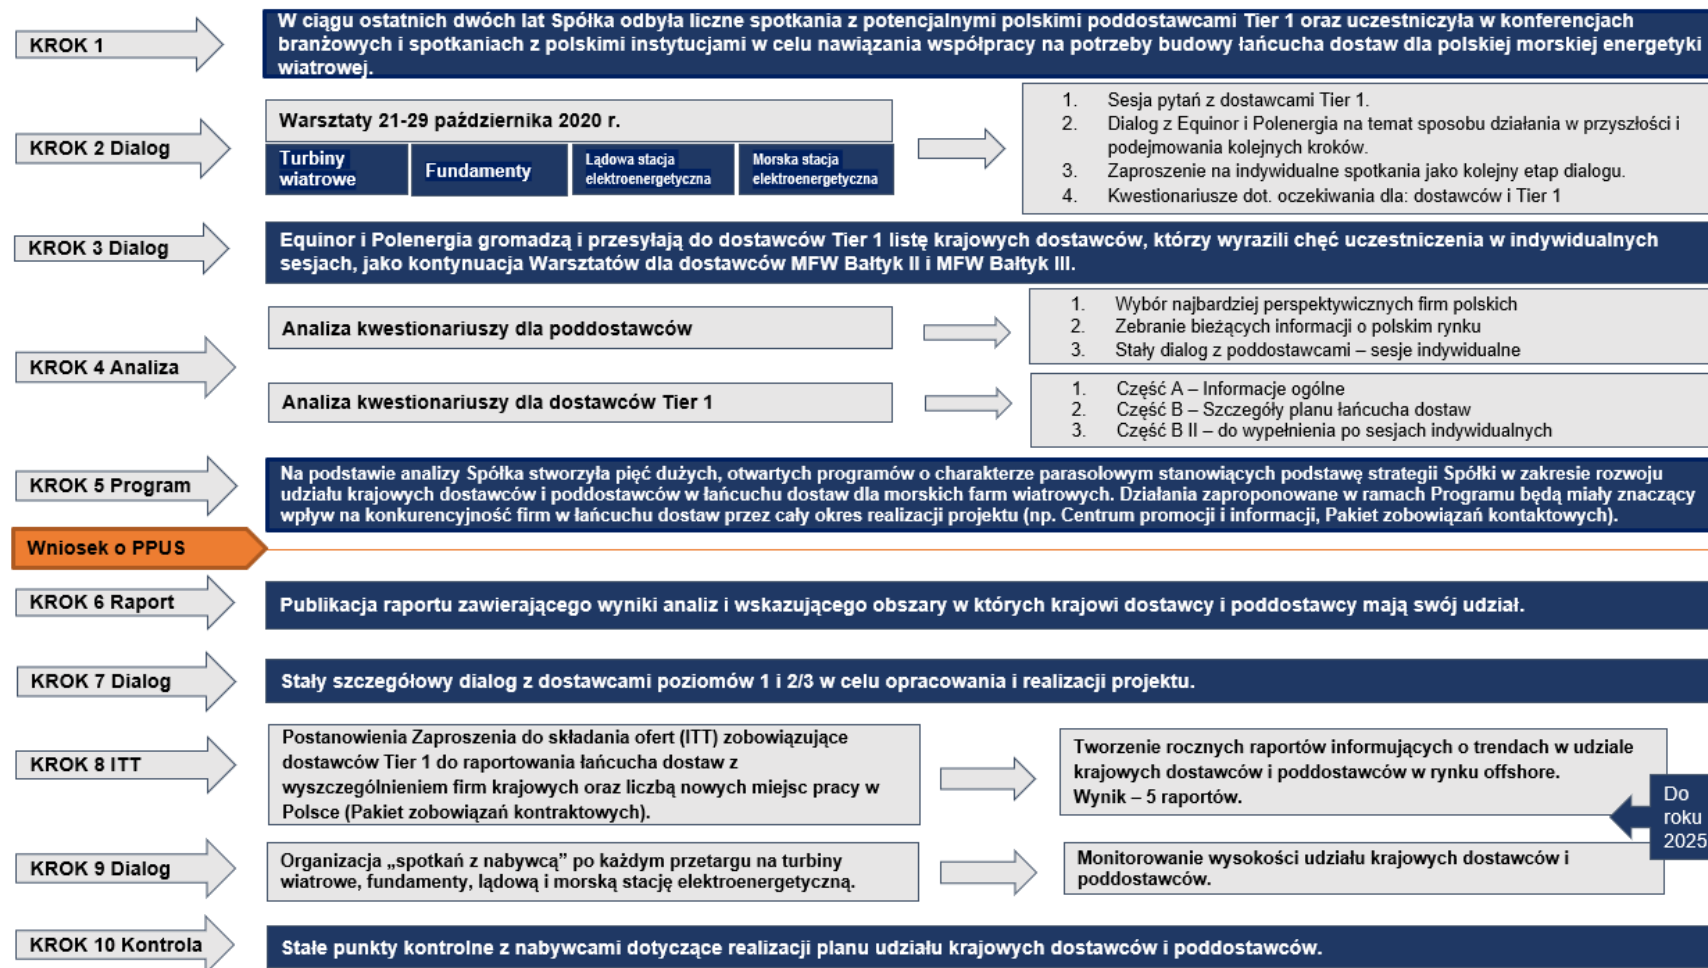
KROK 1

W ciągu ostatnich dwóch lat Spółka odbyła liczne spotkania z potencjalnymi polskimi poddostawcami Tier 1 oraz uczestniczyła w konferencjach branżowych i spotkaniach z polskimi instytucjami w celu nawiązania współpracy na potrzeby budowy łańcucha dostaw dla polskiej morskiej energetyki wiatrowej.

KROK 2 Dialog

Warsztaty 21-29 października 2020 r.

Turbiny wiatrowe

Fundamenty

Lądowa stacja elektroenergetyczna

Morska stacja elektroenergetyczna

1. Sesja pytań z dostawcami Tier 1.
2. Dialog z Equinor i Polenergia na temat sposobu działania w przyszłości i podejmowania kolejnych kroków.
3. Zaproszenie na indywidualne spotkania jako kolejny etap dialogu.
4. Kwestionariusze dot. oczekiwania dla: dostawców i Tier 1

KROK 3 Dialog

Equinor i Polenergia gromadzą i przesyłają do dostawców Tier 1 listę krajowych dostawców, którzy wyrazili chęć uczestniczenia w indywidualnych sesjach, jako kontynuacja Warsztatów dla dostawców MFW Bałtyk II i MFW Bałtyk III.

KROK 4 Analiza

Analiza kwestionariuszy dla poddostawców

1. Wybór najbardziej perspektywicznych firm polskich
2. Zebranie bieżących informacji o polskim rynku
3. Stały dialog z poddostawcami – sesje indywidualne

Analiza kwestionariuszy dla dostawców Tier 1

1. Część A – Informacje ogólne
2. Część B – Szczegóły planu łańcucha dostaw
3. Część B II – do wypełnienia po sesjach indywidualnych

KROK 5 Program

Na podstawie analizy Spółka stworzyła pięć dużych, otwartych programów o charakterze parasolowym stanowiących podstawę strategii Spółki w zakresie rozwoju udziału krajowych dostawców i poddostawców w łańcuchu dostaw dla morskich farm wiatrowych. Działania zaproponowane w ramach Programu będą miały znaczący wpływ na konkurencyjność firm w łańcuchu dostaw przez cały okres realizacji projektu (np. Centrum promocji i informacji, Pakiet zobowiązań kontaktowych).

Wniosek o PPUS

KROK 6 Raport

Publikacja raportu zawierającego wyniki analiz i wskazującego obszary w których krajowi dostawcy i poddostawcy mają swój udział.

KROK 7 Dialog

Stały szczegółowy dialog z dostawcami poziomów 1 i 2/3 w celu opracowania i realizacji projektu.

KROK 8 ITT

Postanowienia Zaproszenia do składania ofert (ITT) zobowiązujące dostawców Tier 1 do raportowania łańcucha dostaw z wyszczególnieniem firm krajowych oraz liczbą nowych miejsc pracy w Polsce (Pakiet zobowiązań kontraktowych).

Tworzenie rocznych raportów informujących o trendach w udziale krajowych dostawców i poddostawców w rynku offshore.
Wynik – 5 raportów.

Do roku 2025

KROK 9 Dialog

Organizacja „spotkań z nabywcą" po każdym przetargu na turbiny wiatrowe, fundamenty, lądową i morską stację elektroenergetyczną.

Monitorowanie wysokości udziału krajowych dostawców i poddostawców.

KROK 10 Kontrola

Stałe punkty kontrolne z nabywcami dotyczące realizacji planu udziału krajowych dostawców i poddostawców.